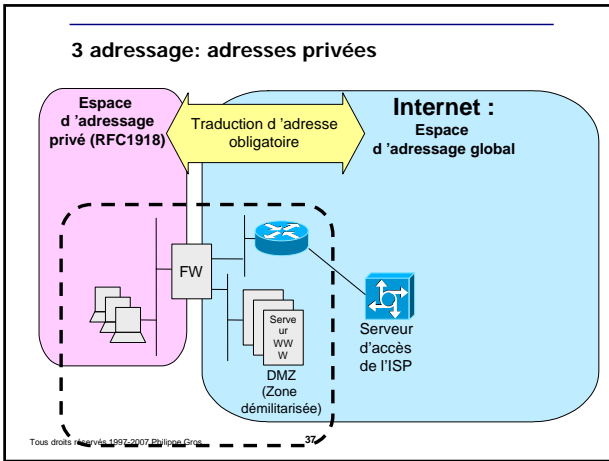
3 adressage: adresses privées

Espace d 'adressage privé (RFC1918)

Traduction d 'adresse obligatoire

Internet :
Espace d 'adressage global

FW

Serveur WWW

Serveur d'accès de l'ISP

DMZ (Zone démilitarisée)

Tous droits réservés 1997-2007 Philippe Gros

37